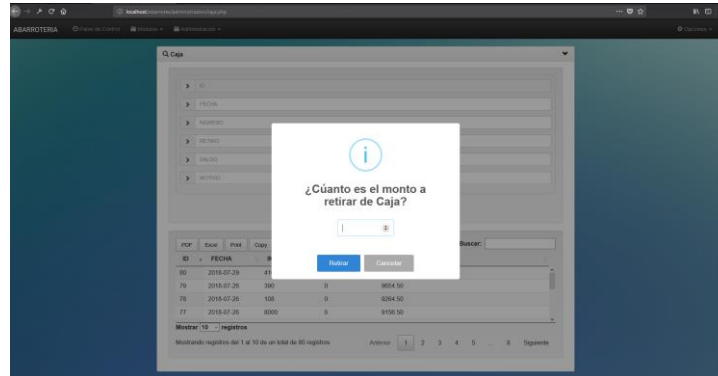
localhost/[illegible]/administracion/caja.php

ABARROTERIA Panel de Control Historial Administración Opciones

Caja

ID
FECHA
INGRESO
RETIRO
SALDO
MOTIVO

¿Cuánto es el monto a retirar de Caja?

Retirar Cancelar

PDF Excel Print Copy

Buscar:

| ID | FECHA | I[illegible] | | |
|---|---|---|---|---|
| 80 | 2018-07-28 | 41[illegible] | | |
| 79 | 2018-07-26 | 390 | 0 | 9654.50 |
| 78 | 2018-07-26 | 100 | 0 | 9264.50 |
| 77 | 2018-07-26 | 8000 | 0 | 9156.50 |

Mostrar 10 registros

Mostrando registros del 1 al 10 de un total de 80 registros

Anterior 1 2 3 4 5 ... 8 Siguiente